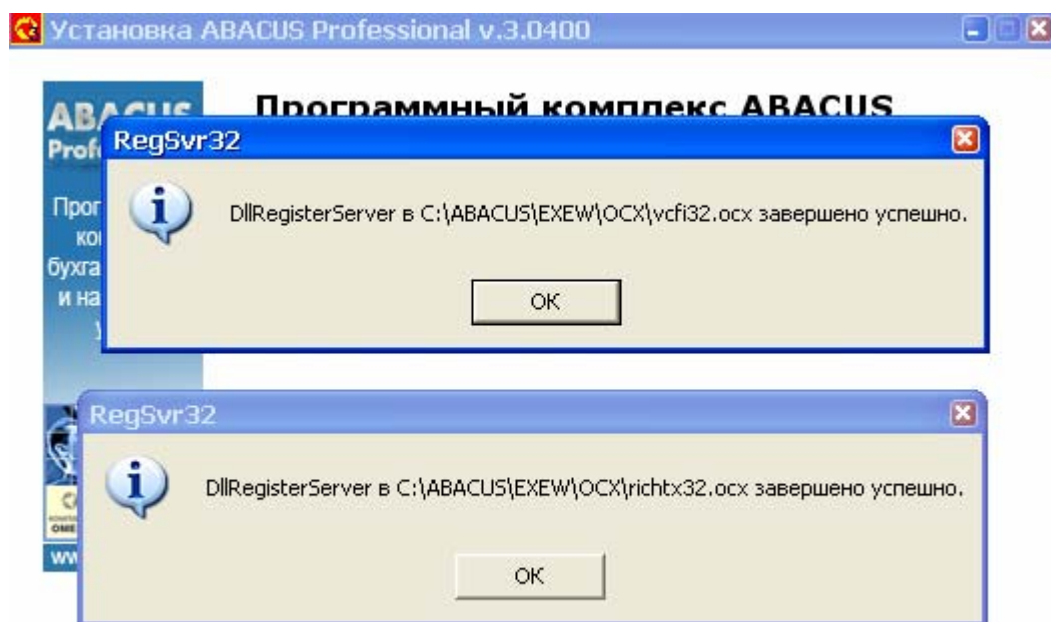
Установка ABACUS Professional v.3.0400

ABACUS Prof

Программный комплекс ABACUS

Прог ко бухга и на у

RegSvr32

DllRegisterServer в C:\ABACUS\EXEW\OCX\vcfi32.ocx завершено успешно.

OK

RegSvr32

DllRegisterServer в C:\ABACUS\EXEW\OCX\richtx32.ocx завершено успешно.

OK

ww